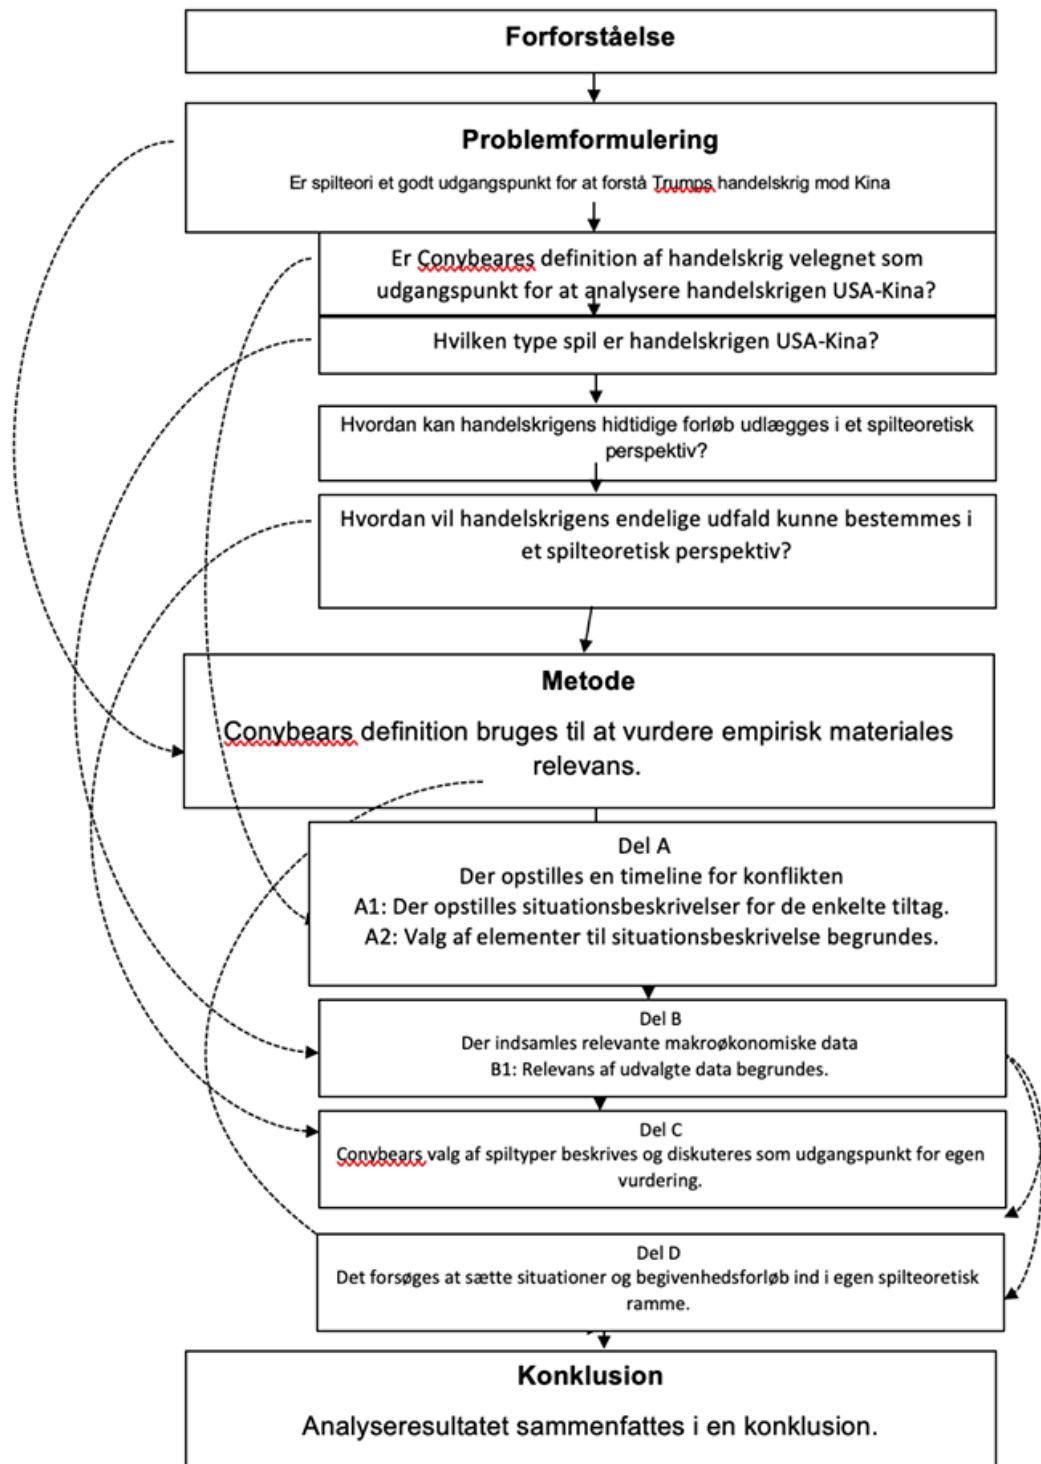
Forforståelse

Problemformulering

Er spilteori et godt udgangspunkt for at forstå Trumps handelskrig mod Kina

Er Conybeares definition af handelskrig velegnet som udgangspunkt for at analysere handelskrigen USA-Kina?

Hvilken type spil er handelskrigen USA-Kina?

Hvordan kan handelskrigens hidtidige forløb udlægges i et spilteoretisk perspektiv?

Hvordan vil handelskrigens endelige udfald kunne bestemmes i et spilteoretisk perspektiv?

Metode

Conybears definition bruges til at vurdere empirisk materiales relevans.

Del A
Der opstilles en timeline for konflikten
A1: Der opstilles situationsbeskrivelser for de enkelte tiltag.
A2: Valg af elementer til situationsbeskrivelse begrundes.

Del B
Der indsamles relevante makroøkonomiske data
B1: Relevans af udvalgte data begrundes.

Del C
Conybears valg af spiltyper beskrives og diskuteres som udgangspunkt for egen vurdering.

Del D
Det forsøges at sætte situationer og begivenhedsforløb ind i egen spilteoretisk ramme.

Konklusion

Analyseresultatet sammenfattes i en konklusion.